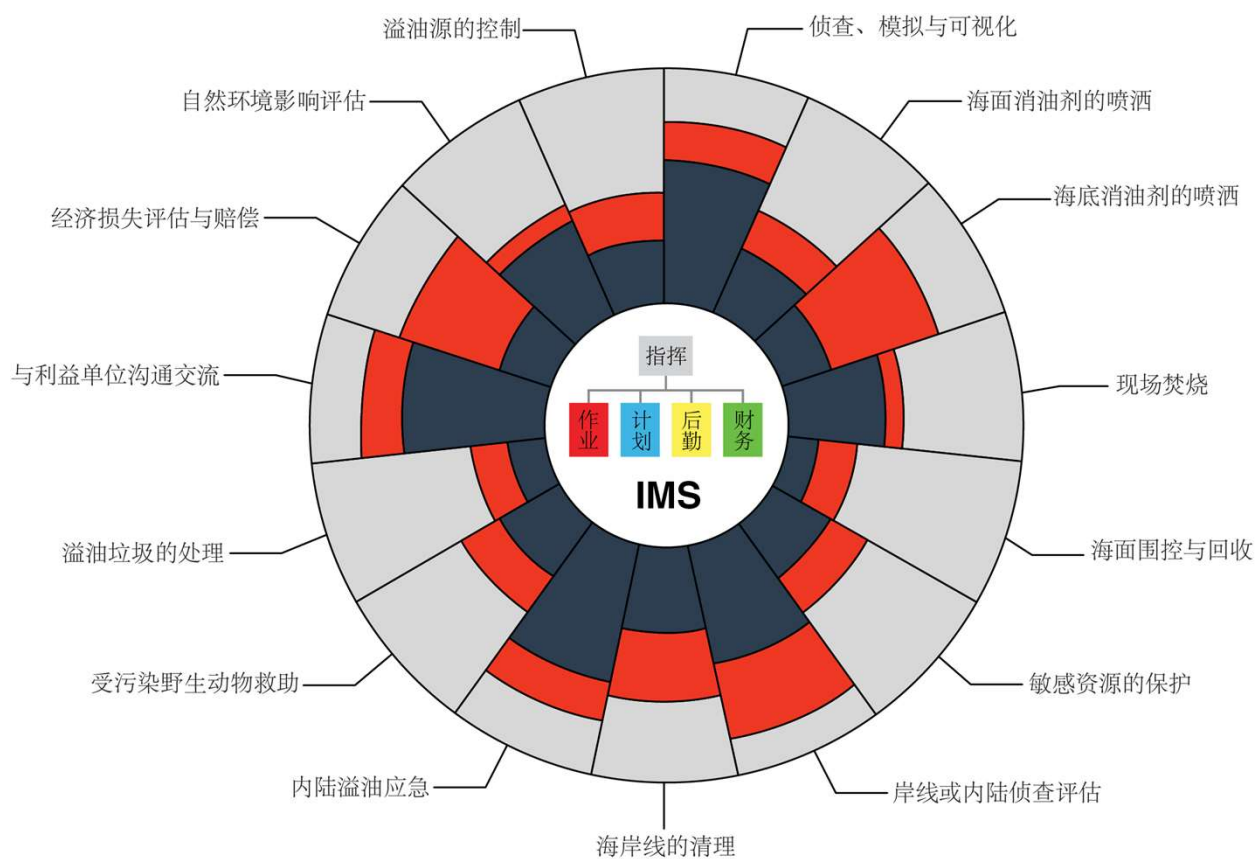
溢油源的控制

侦查、模拟与可视化

自然环境影响评估

海面消油剂的喷洒

海底消油剂的喷洒

经济损失评估与赔偿

指挥

作业

计划

后勤

财务

IMS

与利益单位沟通交流

现场焚烧

溢油垃圾的处理

海面围控与回收

受污染野生动物救助

敏感资源的保护

内陆溢油应急

岸线或内陆侦查评估

海岸线的清理